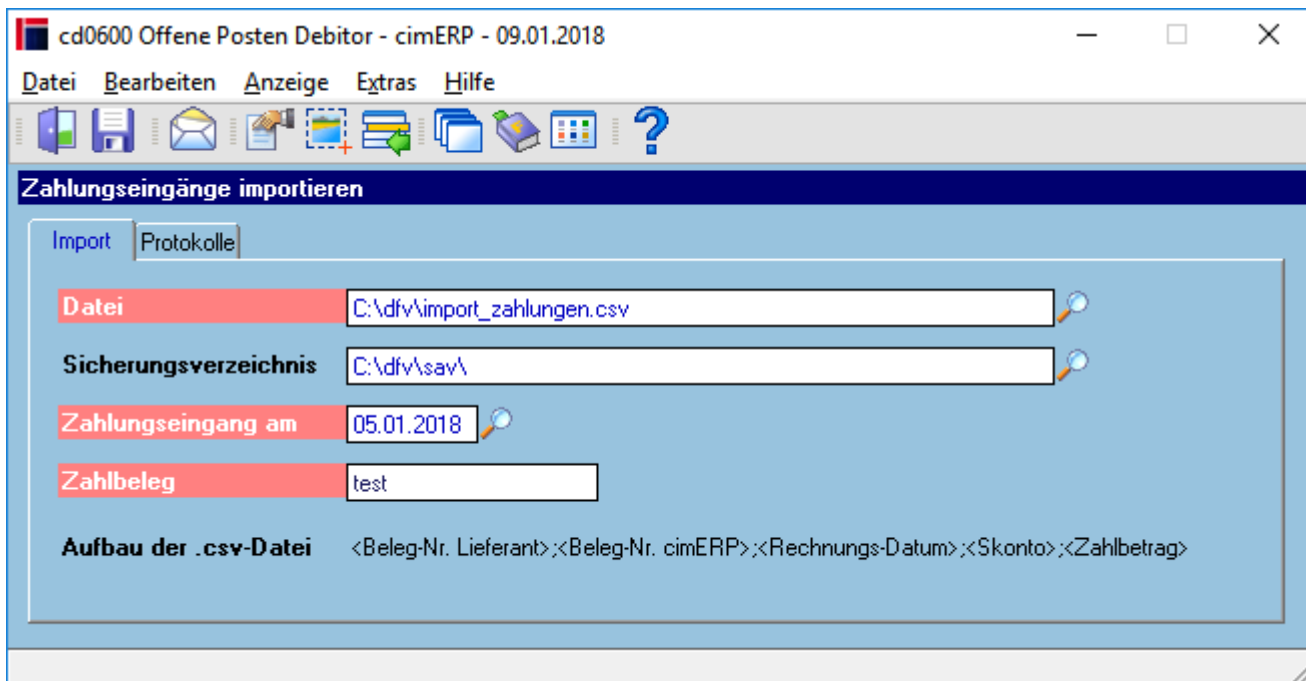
cd0600 Offene Posten Debitor - cimERP - 09.01.2018

Datei Bearbeiten Anzeige Extras Hilfe

Zahlungseingänge importieren

Import Protokolle

Datei C:\dfv\import_zahlungen.csv

Sicherungsverzeichnis C:\dfv\sav\

Zahlungseingang am 05.01.2018

Zahlbeleg test

Aufbau der .csv-Datei <Beleg-Nr. Lieferant>;<Beleg-Nr. cimERP>;<Rechnungs-Datum>;<Skonto>;<Zahlbetrag>